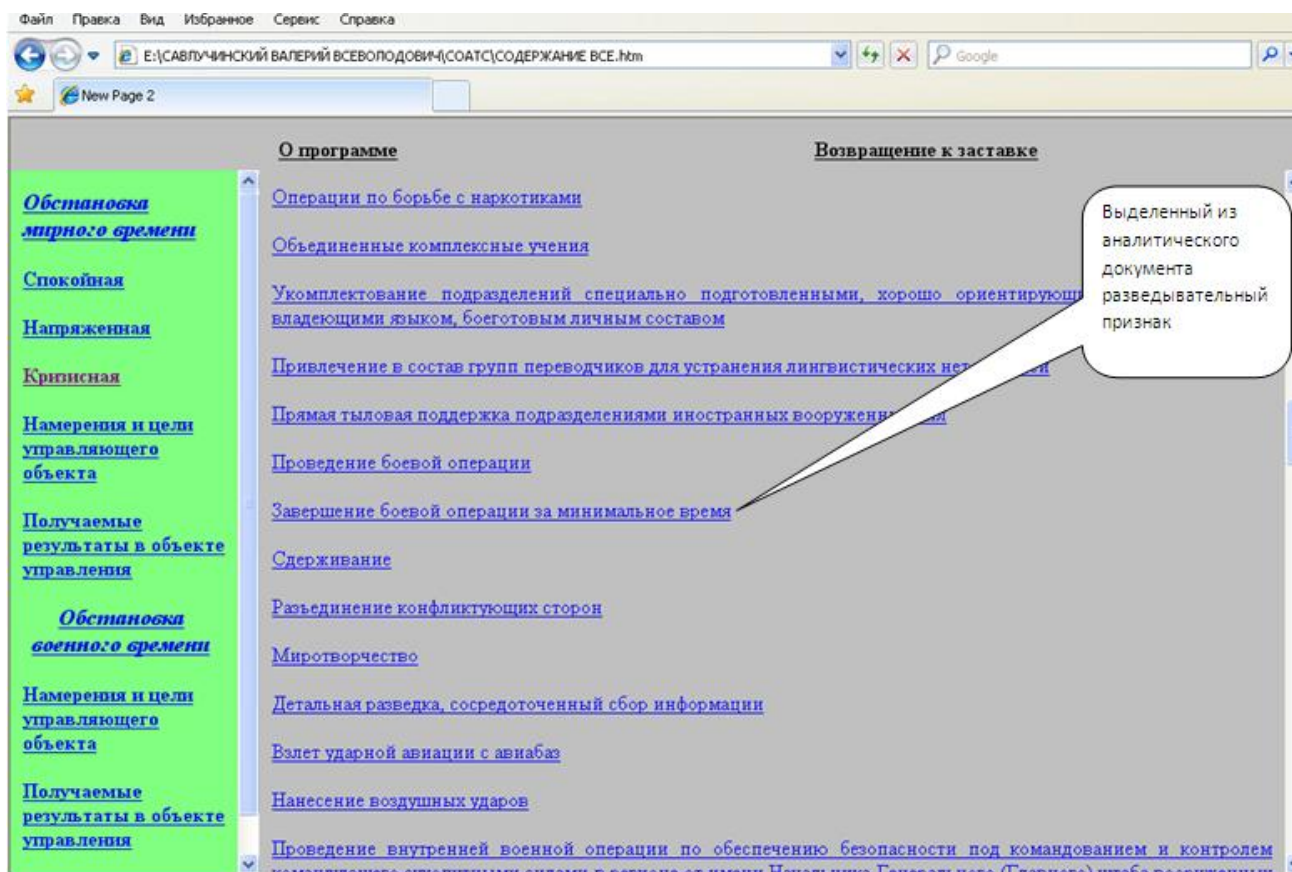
Файл Правка Вид Избранное Сервис Справка

E:\САВЛУЧИНСКИЙ ВАЛЕРИЙ ВСЕВОЛОДОВИЧ\СОАТС\СОДЕРЖАНИЕ ВСЕ.htm

Google

New Page 2

О программе

Возвращение к заставке

Обстановка мирного времени

Спокойная

Напряженная

Кризисная

Намерения и цели управляющего объекта

Получаемые результаты в объекте управления

Обстановка военного времени

Намерения и цели управляющего объекта

Получаемые результаты в объекте управления

Операции по борьбе с наркотиками

Объединенные комплексные учения

Укомплектование подразделений специально подготовленными, хорошо ориентирующ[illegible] владеющими языком, боеготовым личным составом

Привлечение в состав групп переводчиков для устранения лингвистических не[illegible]

Прямая тыловая поддержка подразделениями иностранных вооружен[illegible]

Проведение боевой операции

Завершение боевой операции за минимальное время

Сдерживание

Разъединение конфликтующих сторон

Миротворчество

Детальная разведка, сосредоточенный сбор информации

Взлет ударной авиации с авиабаз

Нанесение воздушных ударов

Проведение внутренней военной операции по обеспечению безопасности под командованием и контролем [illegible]

Выделенный из аналитического документа разведывательный признак